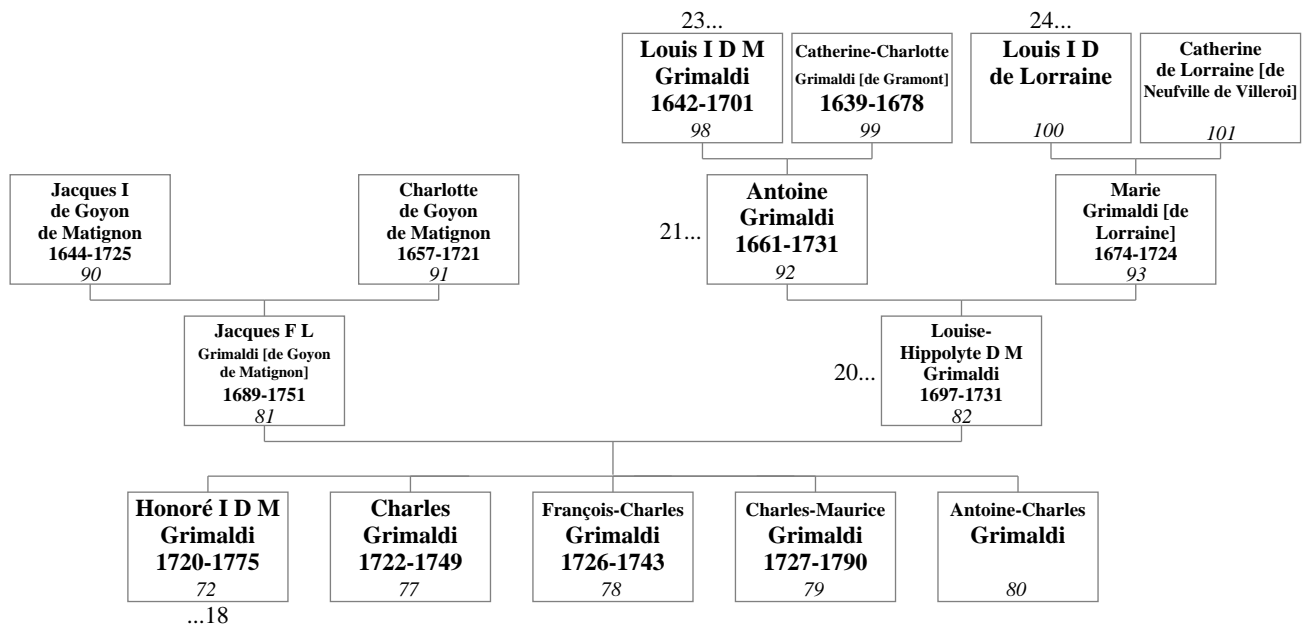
23...
Louis I D M Grimaldi 1642-1701
98

Catherine-Charlotte Grimaldi [de Gramont] 1639-1678
99

24...
Louis I D de Lorraine
100

Catherine de Lorraine [de Neufville de Villeroi]
101

Jacques I de Goyon de Matignon 1644-1725
90

Charlotte de Goyon de Matignon 1657-1721
91

21...
Antoine Grimaldi 1661-1731
92

Marie Grimaldi [de Lorraine] 1674-1724
93

Jacques F L Grimaldi [de Goyon de Matignon] 1689-1751
81

20...
Louise-Hippolyte D M Grimaldi 1697-1731
82

Honoré I D M Grimaldi 1720-1775
72
...18

Charles Grimaldi 1722-1749
77

François-Charles Grimaldi 1726-1743
78

Charles-Maurice Grimaldi 1727-1790
79

Antoine-Charles Grimaldi
80